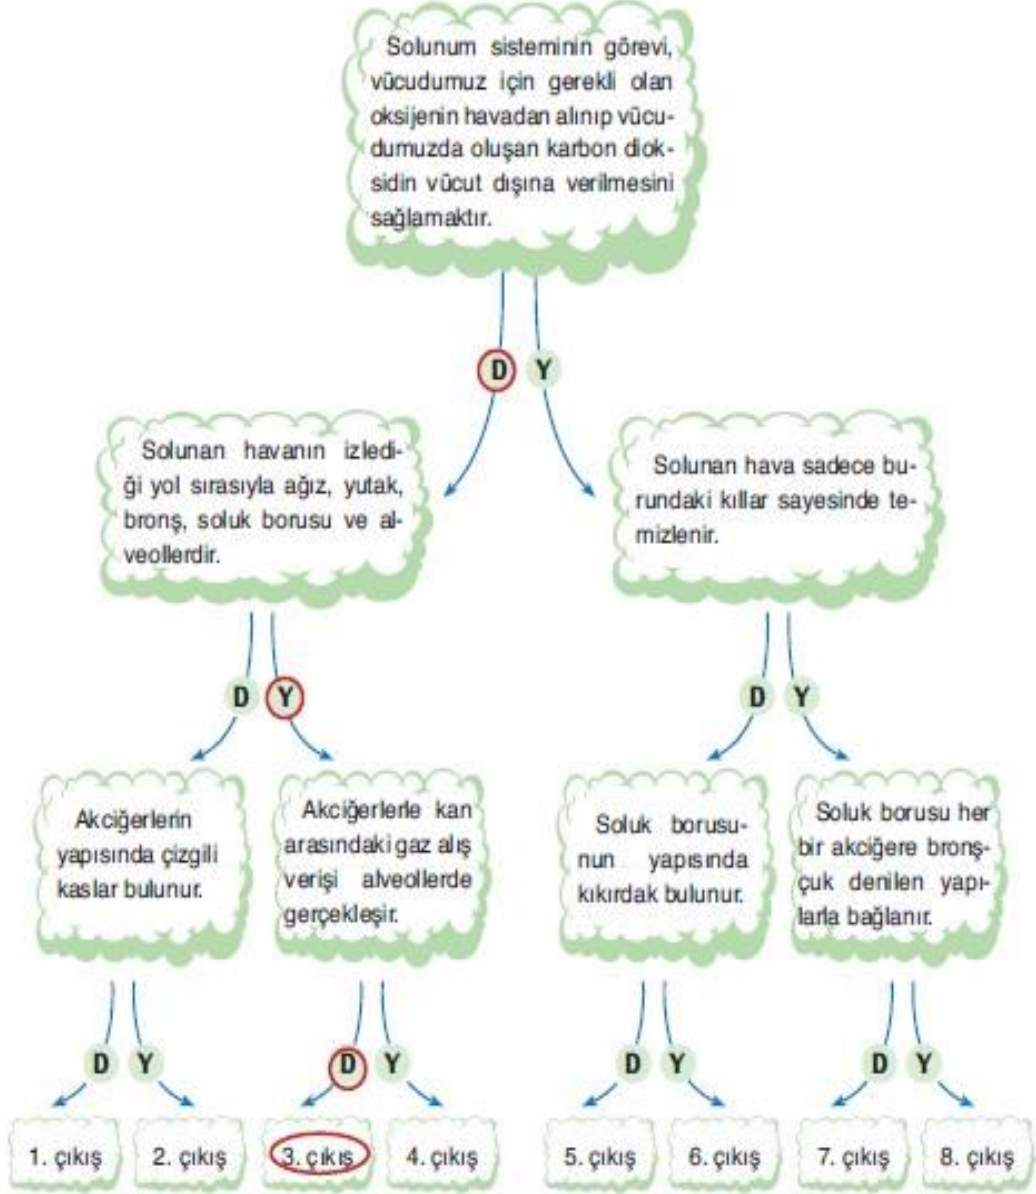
Solunum sisteminin görevi, vücudumuz için gerekli olan oksijenin havadan alınıp vücudumuzda oluşan karbon dioksidin vücut dışına verilmesini sağlamaktır.

D Y

Solunan havanın izlediği yol sırasıyla ağız, yutak, bronş, soluk borusu ve alveollerdir.

Solunan hava sadece burundaki kıllar sayesinde temizlenir.

D Y

D Y

Akciğerlerin yapısında çizgili kaslar bulunur.

Akciğerlerle kan arasındaki gaz alış verişi alveollerde gerçekleşir.

Soluk borusunun yapısında kıkırdak bulunur.

Soluk borusu her bir akciğere bronşçuk denilen yapılarla bağlanır.

D Y

D Y

D Y

D Y

1. çıkış

2. çıkış

3. çıkış

4. çıkış

5. çıkış

6. çıkış

7. çıkış

8. çıkış